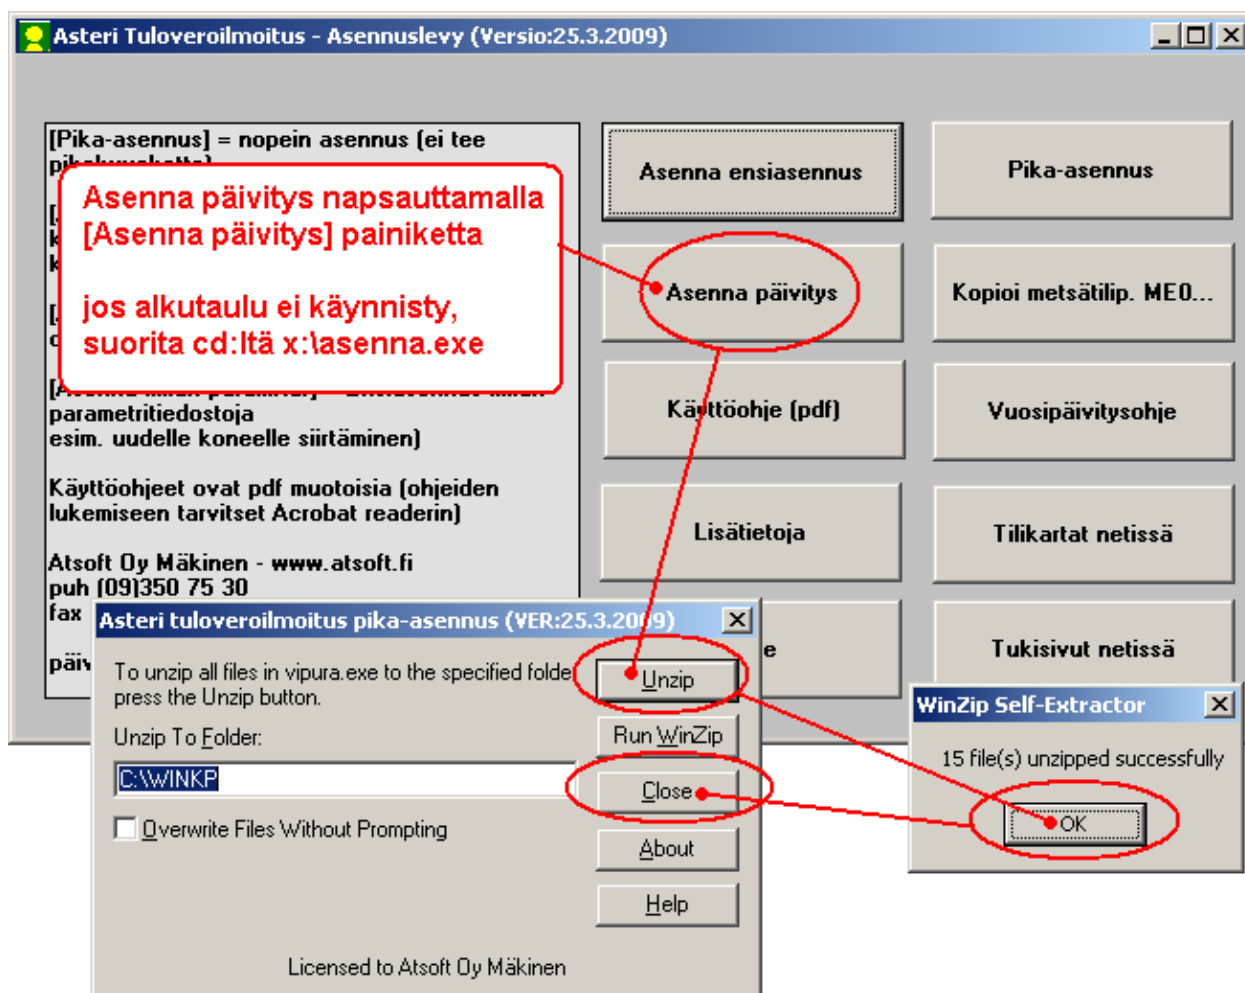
Asteri Tuloveroilmoitus - Asennuslevy (Versio:25.3.2009)

[Pika-asennus] = nopein asennus (ei tee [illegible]

Asenna päivitys napsauttamalla [Asenna päivitys] painiketta

jos alkutaulu ei käynnisty, suorita cd:ltä x:\asenna.exe

parametritiedostoja
esim. uudelle koneelle siirtäminen)

Käyttöohjeet ovat pdf muotoisia (ohjeiden lukemiseen tarvitset Acrobat readerin)

Atsoft Oy Mäkinen - www.atsoft.fi
puh (09)350 75 30
fax

päiv

Asenna ensiasennus

Pika-asennus

Asenna päivitys

Kopioi metsätilip. MEO...

Käyttöohje (pdf)

Vuosipäivitysohje

Lisätietoja

Tilikartat netissä

Tukisivut netissä

Asteri tuloveroilmoitus pika-asennus (VER:25.3.2009)

To unzip all files in vipura.exe to the specified folde press the Unzip button.

Unzip To Folder:

C:\WINKP

Overwrite Files Without Prompting

Unzip

Run WinZip

Close

About

Help

Licensed to Atsoft Oy Mäkinen

WinZip Self-Extractor

15 file(s) unzipped successfully

OK